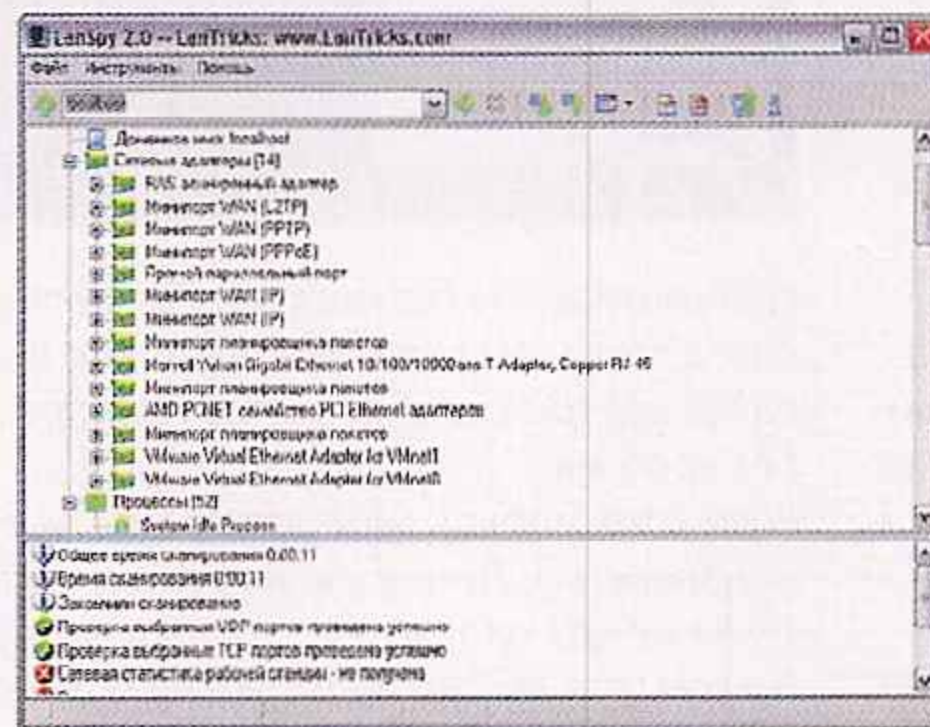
LanSpy 2.0 -- LanTricks: www.LanTricks.com
Файл Инструменты Помощь
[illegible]
Доменное имя: localhost
Сетевые адаптеры [14]
RAS асинхронный адаптер
Минипорт WAN (L2TP)
Минипорт WAN (PPTP)
Минипорт WAN (PPPoE)
Прямой параллельный порт
Минипорт WAN (IP)
Минипорт WAN (IP)
Минипорт планировщика пакетов
Marvell Yukon Gigabit Ethernet 10/100/1000Base-T Adapter, Copper RJ-45
Минипорт планировщика пакетов
AMD PCNET семейство PCI Ethernet адаптеров
Минипорт планировщика пакетов
VMware Virtual Ethernet Adapter for VMnet1
VMware Virtual Ethernet Adapter for VMnet8
Процессы [52]
System Idle Process
Общее время сканирования 0:00:11
Время сканирования 0:00:11
Закончили сканирование
Проверка выбранных UDP портов проведена успешно
Проверка выбранных TCP портов проведена успешно
Сетевая статистика рабочей станции - не получена